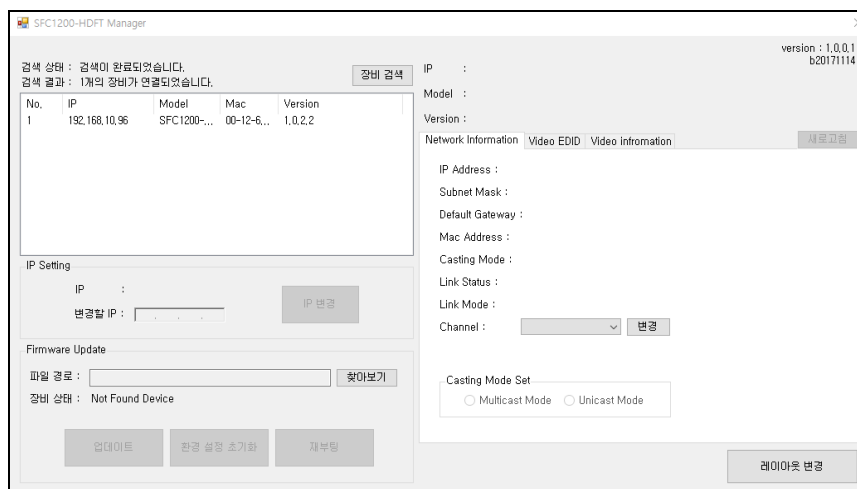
SFC1200-HDFT Manager

version : 1.0.0.1
b20171114

검색 상태 : 검색이 완료되었습니다.
검색 결과 : 1개의 장비가 연결되었습니다.

장비 검색

| No. | IP | Model | Mac | Version |
|---|---|---|---|---|
| 1 | 192.168.10.96 | SFC1200-... | 00-12-6... | 1.0.2.2 |

IP Setting
IP :
변경할 IP : . . .
IP 변경

Firmware Update
파일 경로 :
찾아보기
장비 상태 : Not Found Device

업데이트
환경 설정 초기화
재부팅

IP :
Model :
Version :

Network Information
Video EDID
Video infromation
새로고침

IP Address :
Subnet Mask :
Default Gateway :
Mac Address :
Casting Mode :
Link Status :
Link Mode :
Channel :
변경

Casting Mode Set
Multicast Mode
Unicast Mode

레이아웃 변경